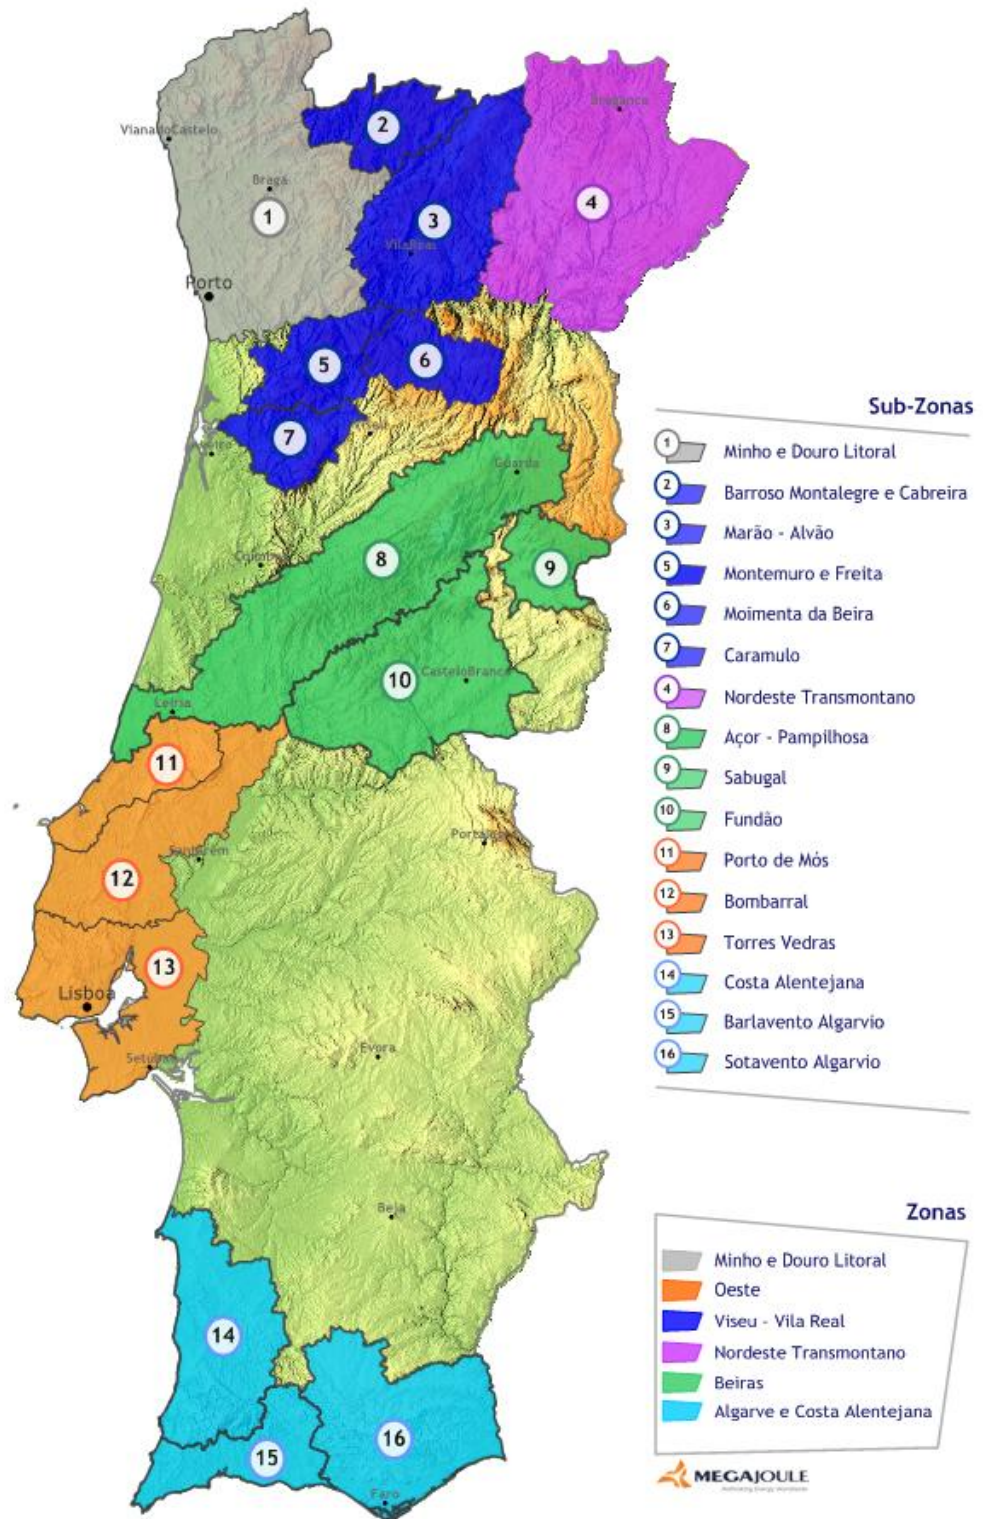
Viana do Castelo
Braga
Bragança
Vila Real
Porto
Aveiro
Guarda
Coimbra
Castelo Branco
Leiria
Santarém
Portalegre
Lisboa
Setúbal
Évora
Beja
Faro

1
2
3
4
5
6
7
8
9
10
11
12
13
14
15
16

Sub-Zonas
1 Minho e Douro Litoral
2 Barroso Montalegre e Cabreira
3 Marão - Alvão
5 Montemuro e Freita
6 Moimenta da Beira
7 Caramulo
4 Nordeste Transmontano
8 Açor - Pampilhosa
9 Sabugal
10 Fundão
11 Porto de Mós
12 Bombarral
13 Torres Vedras
14 Costa Alentejana
15 Barlavento Algarvio
16 Sotavento Algarvio

Zonas
Minho e Douro Litoral
Oeste
Viseu - Vila Real
Nordeste Transmontano
Beiras
Algarve e Costa Alentejana

MEGAJOULE
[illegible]